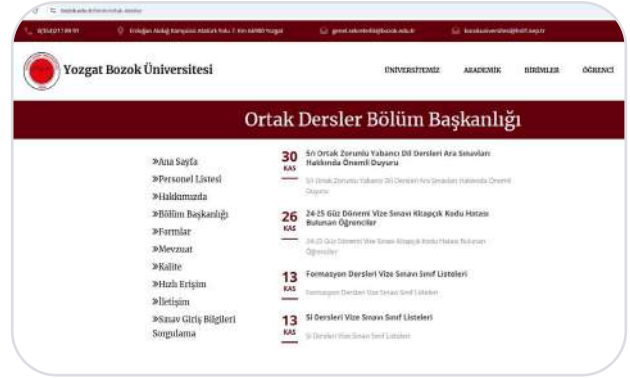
Yozgat Bozok Üniversitesi

ÜNİVERSİTEMİZ AKADEMİK BİRİMLER ÖĞRENCİ

Ortak Dersler Bölüm Başkanlığı

»Ana Sayfa
»Personel Listesi
»Hakkımızda
»Bölüm Başkanlığı
»Formlar
»Mevzuat
»Kalite
»Hızlı Erişim
»İletişim
»Sınav Giriş Bilgileri Sorgulama

30 KAS
5/i Ortak Zorunlu Yabancı Dil Dersleri Ara Sınavları Hakkında Önemli Duyuru
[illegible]

26 KAS
24-25 Güz Dönemi Vize Sınavı Kitapçık Kodu Hatası Bulunan Öğrenciler
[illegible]

13 KAS
Formasyon Dersleri Vize Sınavı Sınıf Listeleri
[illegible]

13 KAS
5i Dersleri Vize Sınavı Sınıf Listeleri
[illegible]